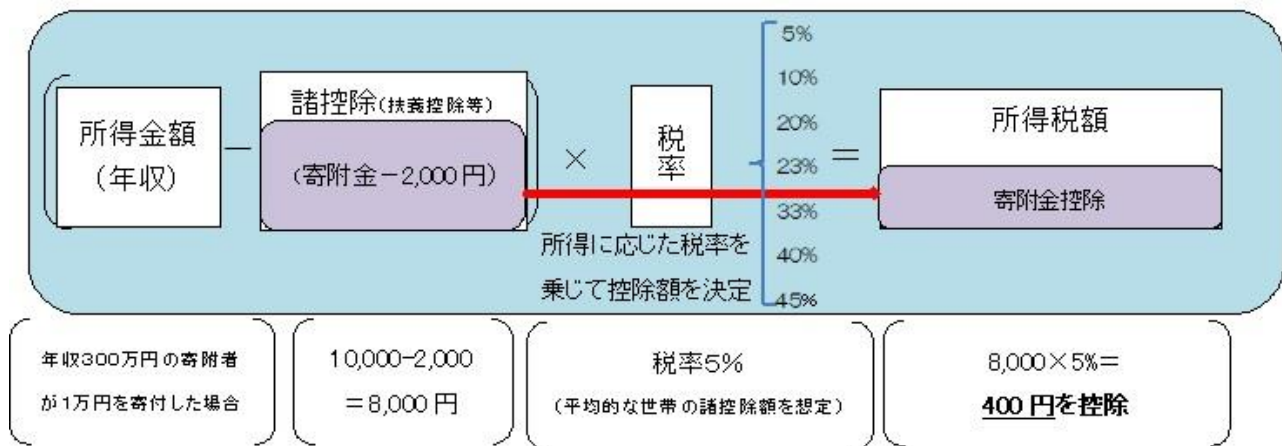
所得金額
（年収）

－

諸控除（扶養控除等）

（寄附金－2,000円）

×

税率

5%
10%
20%
23%
33%
40%
45%

＝

所得税額

寄附金控除

所得に応じた税率を乗じて控除額を決定

年収300万円の寄附者が1万円を寄付した場合

10,000−2,000
＝8,000円

税率5%
（平均的な世帯の諸控除額を想定）

8,000×5%＝
400円を控除